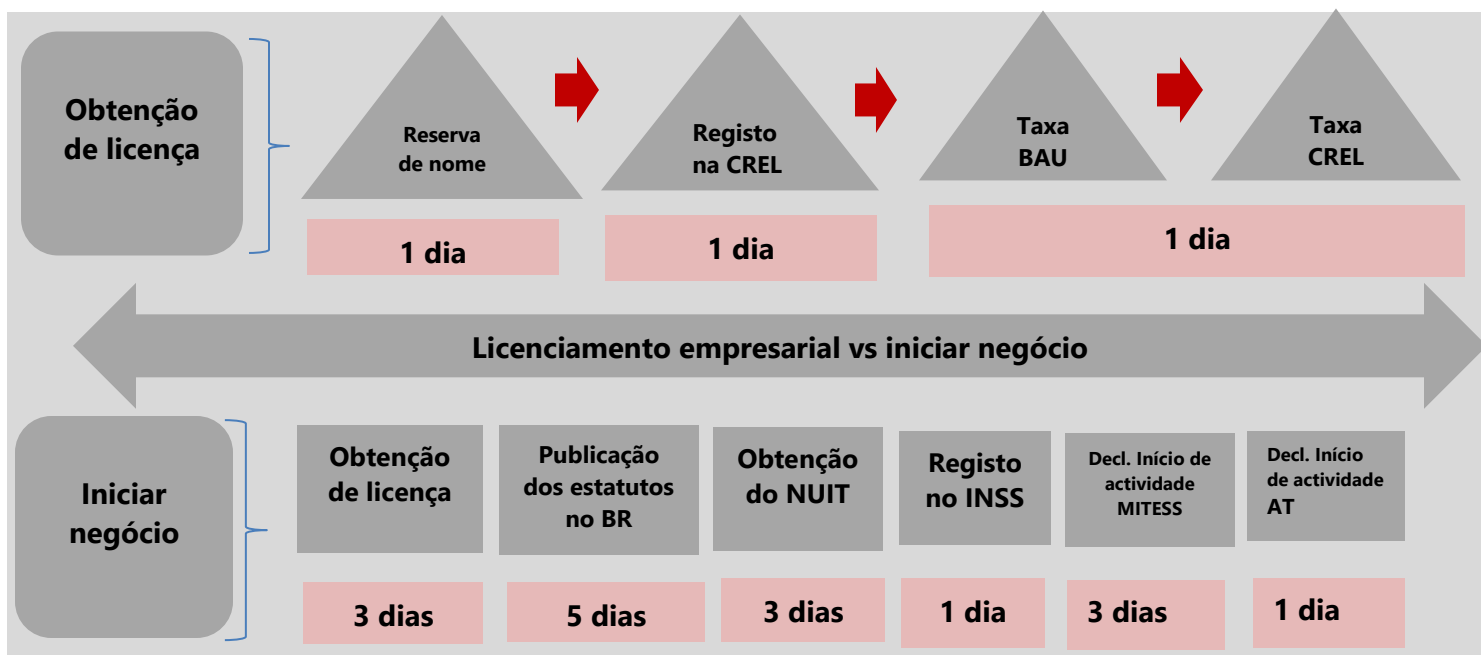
Obtenção de licença

Reserva de nome

Registo na CREL

Taxa BAU

Taxa CREL

1 dia

1 dia

1 dia

Licenciamento empresarial vs iniciar negócio

Iniciar negócio

Obtenção de licença

Publicação dos estatutos no BR

Obtenção do NUIT

Registo no INSS

Decl. Início de actividade MITESS

Decl. Início de actividade AT

3 dias

5 dias

3 dias

1 dia

3 dias

1 dia